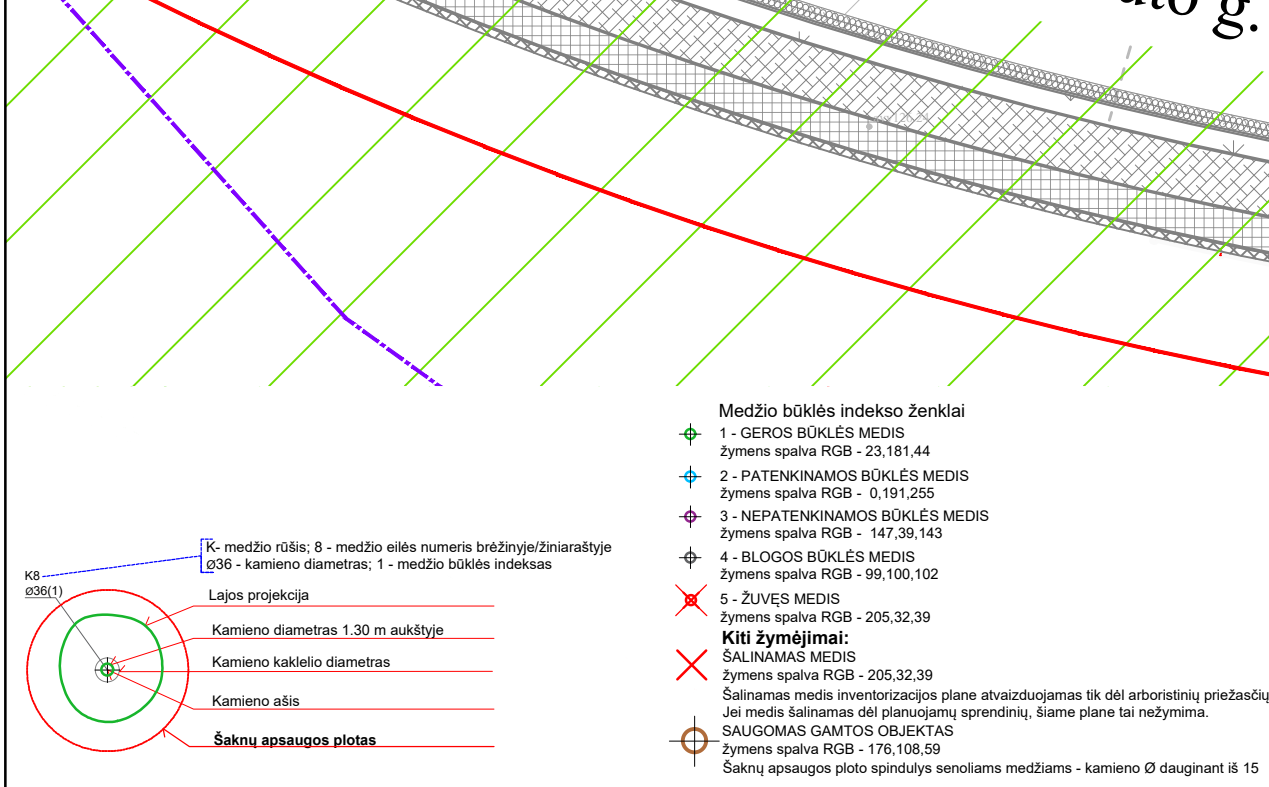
ato g.

Medžio būklės indekso ženklai
1 - GEROS BŪKLĖS MEDIS
žymens spalva RGB - 23,181,44
2 - PATENKINAMOS BŪKLĖS MEDIS
žymens spalva RGB - 0,191,255
3 - NEPATENKINAMOS BŪKLĖS MEDIS
žymens spalva RGB - 147,39,143
4 - BLOGOS BŪKLĖS MEDIS
žymens spalva RGB - 99,100,102
5 - ŽUVĘS MEDIS
žymens spalva RGB - 205,32,39
Kiti žymėjimai:
ŠALINAMAS MEDIS
žymens spalva RGB - 205,32,39
Šalinamas medis inventorizacijos plane atvaizduojamas tik dėl arboristinių priežasčių
Jei medis šalinamas dėl planuojamų sprendinių, šiame plane tai nežymima.
SAUGOMAS GAMTOS OBJEKTAS
žymens spalva RGB - 176,108,59
Šaknų apsaugos ploto spindulys senoliams medžiams - kamieno Ø dauginant iš 15

K- medžio rūšis; 8 - medžio eilės numeris brėžinyje/žiniaraštyje
ø36 - kamieno diametras; 1 - medžio būklės indeksas
K8
ø36(1)
Lajos projekcija
Kamieno diametras 1.30 m aukštyje
Kamieno kaklelio diametras
Kamieno ašis
Šaknų apsaugos plotas